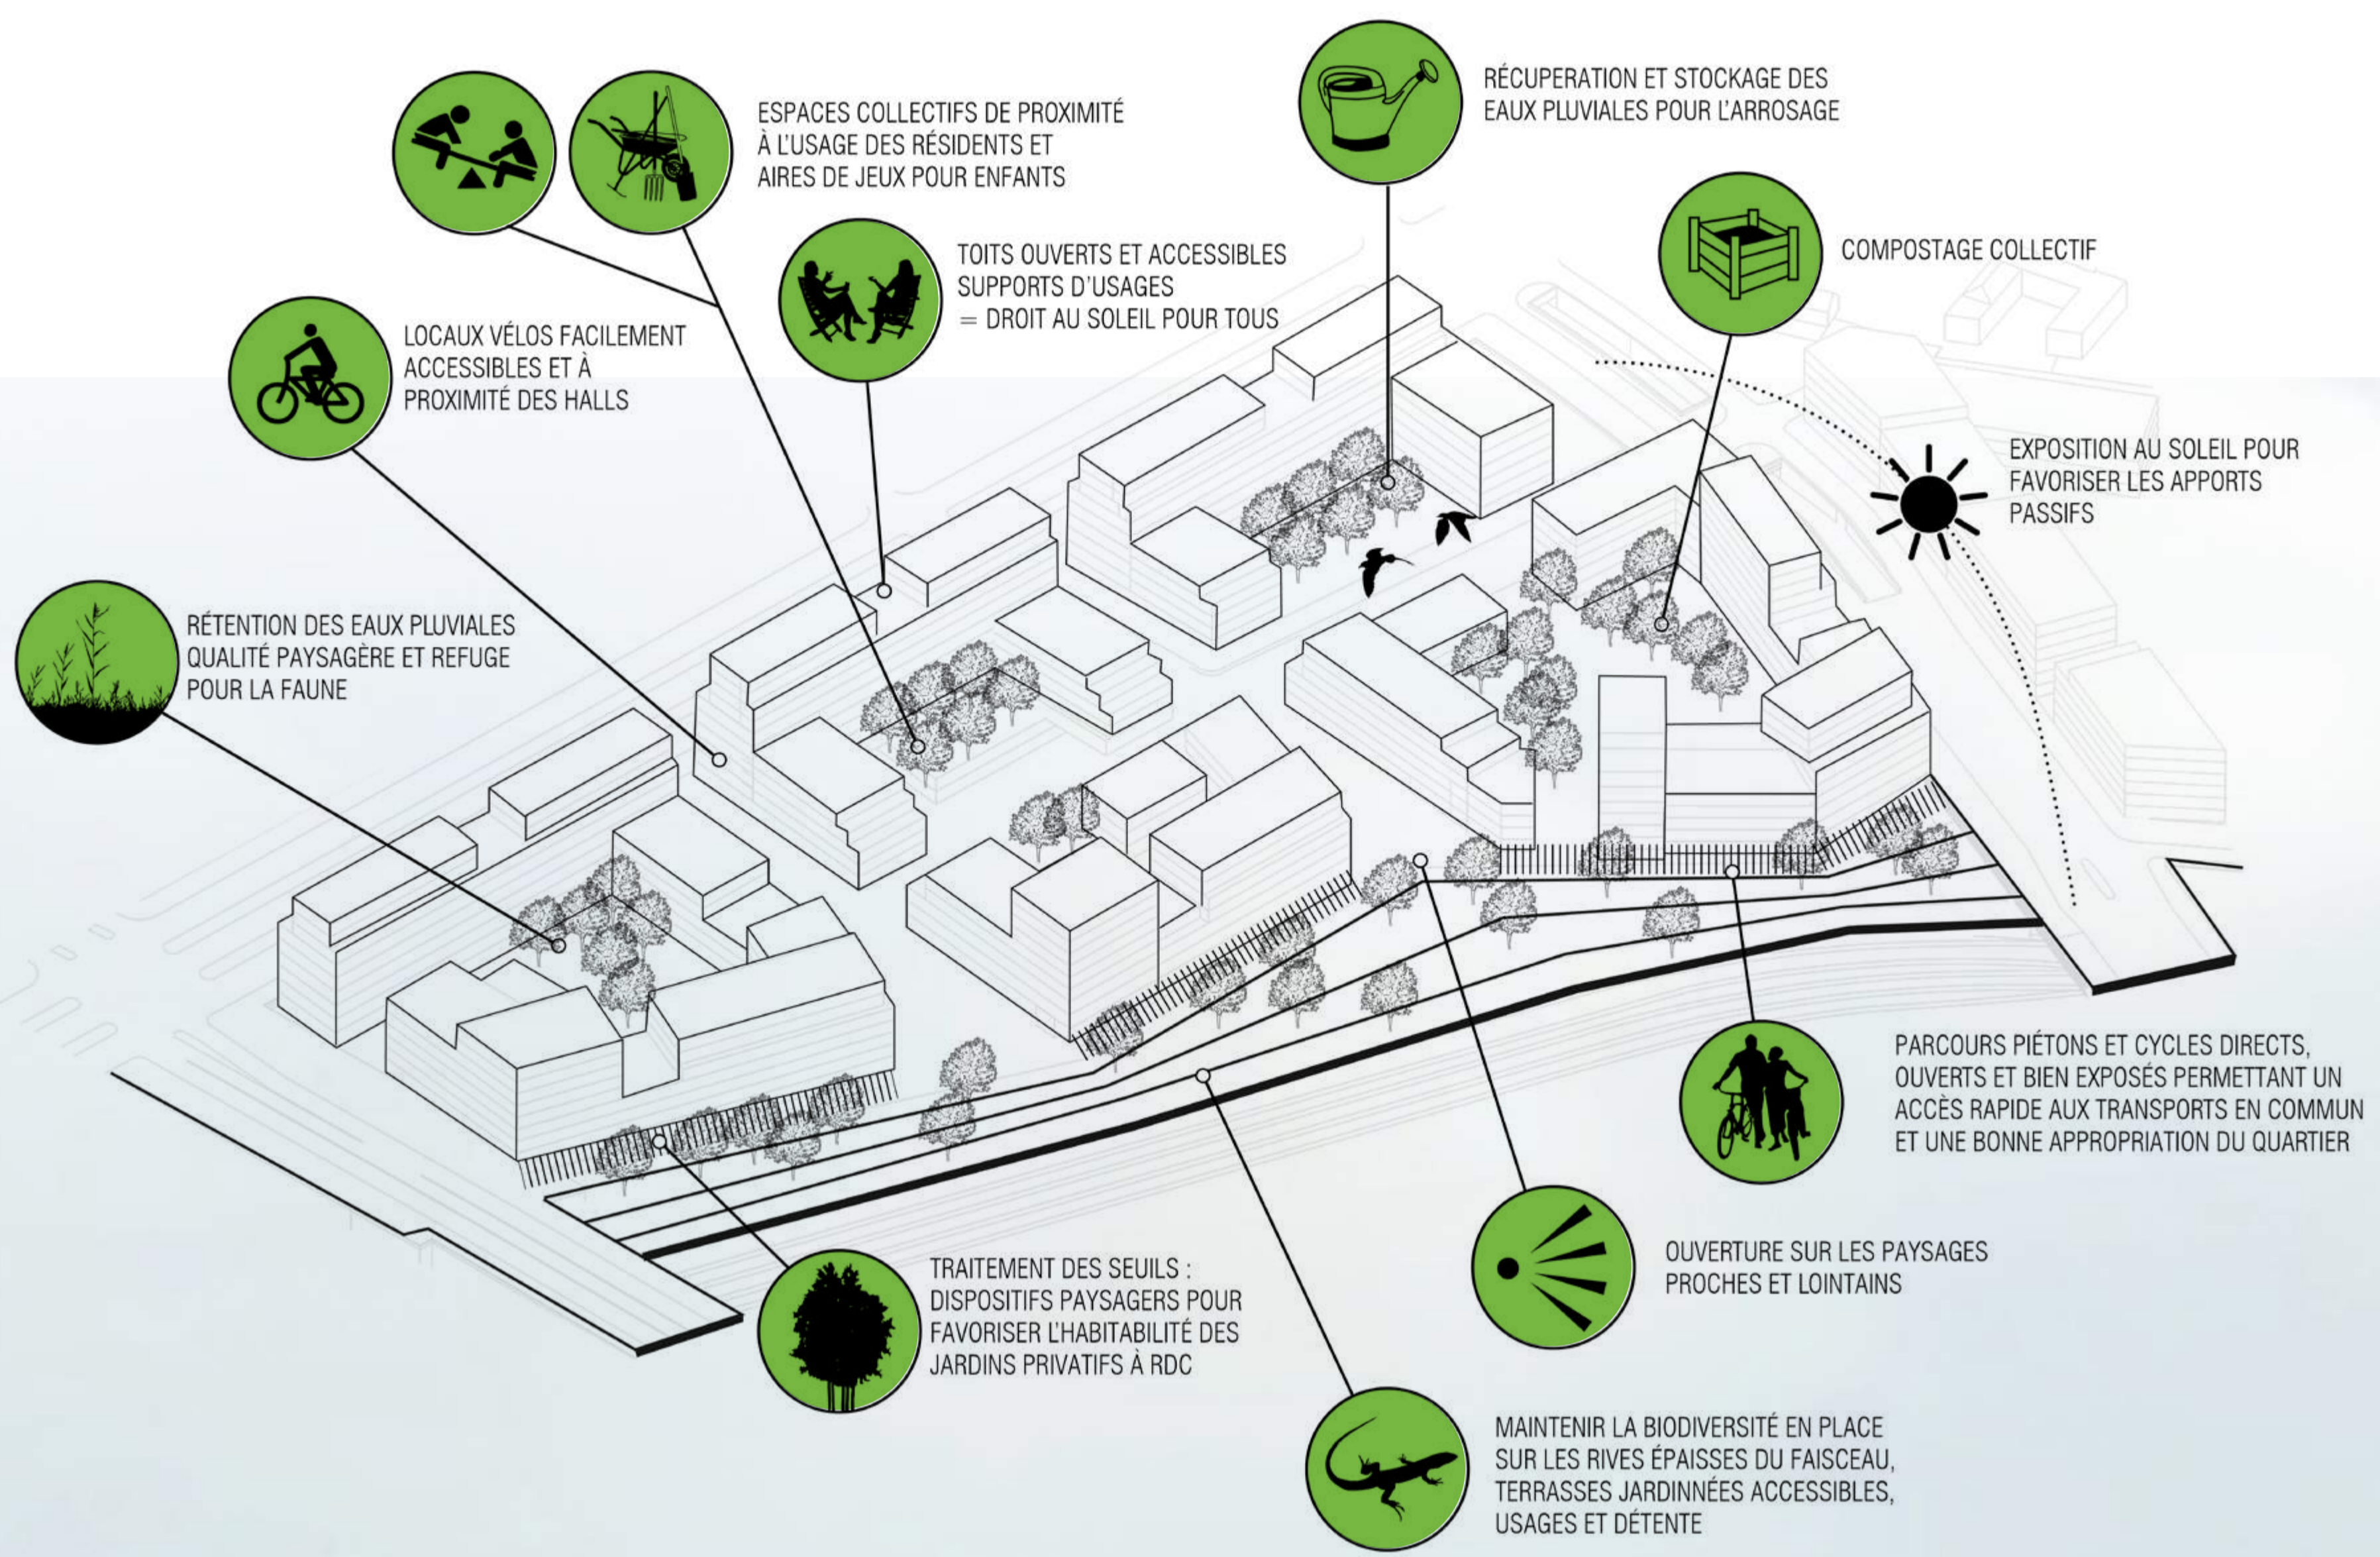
ESPACES COLLECTIFS DE PROXIMITÉ À L'USAGE DES RÉSIDENTS ET AIRES DE JEUX POUR ENFANTS

RÉCUPERATION ET STOCKAGE DES EAUX PLUVIALES POUR L'ARROSAGE

TOITS OUVERTS ET ACCESSIBLES SUPPORTS D'USAGES = DROIT AU SOLEIL POUR TOUS

COMPOSTAGE COLLECTIF

LOCAUX VÉLOS FACILEMENT ACCESSIBLES ET À PROXIMITÉ DES HALLS

EXPOSITION AU SOLEIL POUR FAVORISER LES APPORTS PASSIFS

RÉTENTION DES EAUX PLUVIALES QUALITÉ PAYSAGÈRE ET REFUGE POUR LA FAUNE

PARCOURS PIÉTONS ET CYCLES DIRECTS, OUVERTS ET BIEN EXPOSÉS PERMETTANT UN ACCÈS RAPIDE AUX TRANSPORTS EN COMMUN ET UNE BONNE APPROPRIATION DU QUARTIER

TRAITEMENT DES SEUILS : DISPOSITIFS PAYSAGERS POUR FAVORISER L'HABITABILITÉ DES JARDINS PRIVATIFS À RDC

OUVERTURE SUR LES PAYSAGES PROCHES ET LOINTAINS

MAINTENIR LA BIODIVERSITÉ EN PLACE SUR LES RIVES ÉPAISSES DU FAISCEAU, TERRASSES JARDINNÉES ACCESSIBLES, USAGES ET DÉTENTE